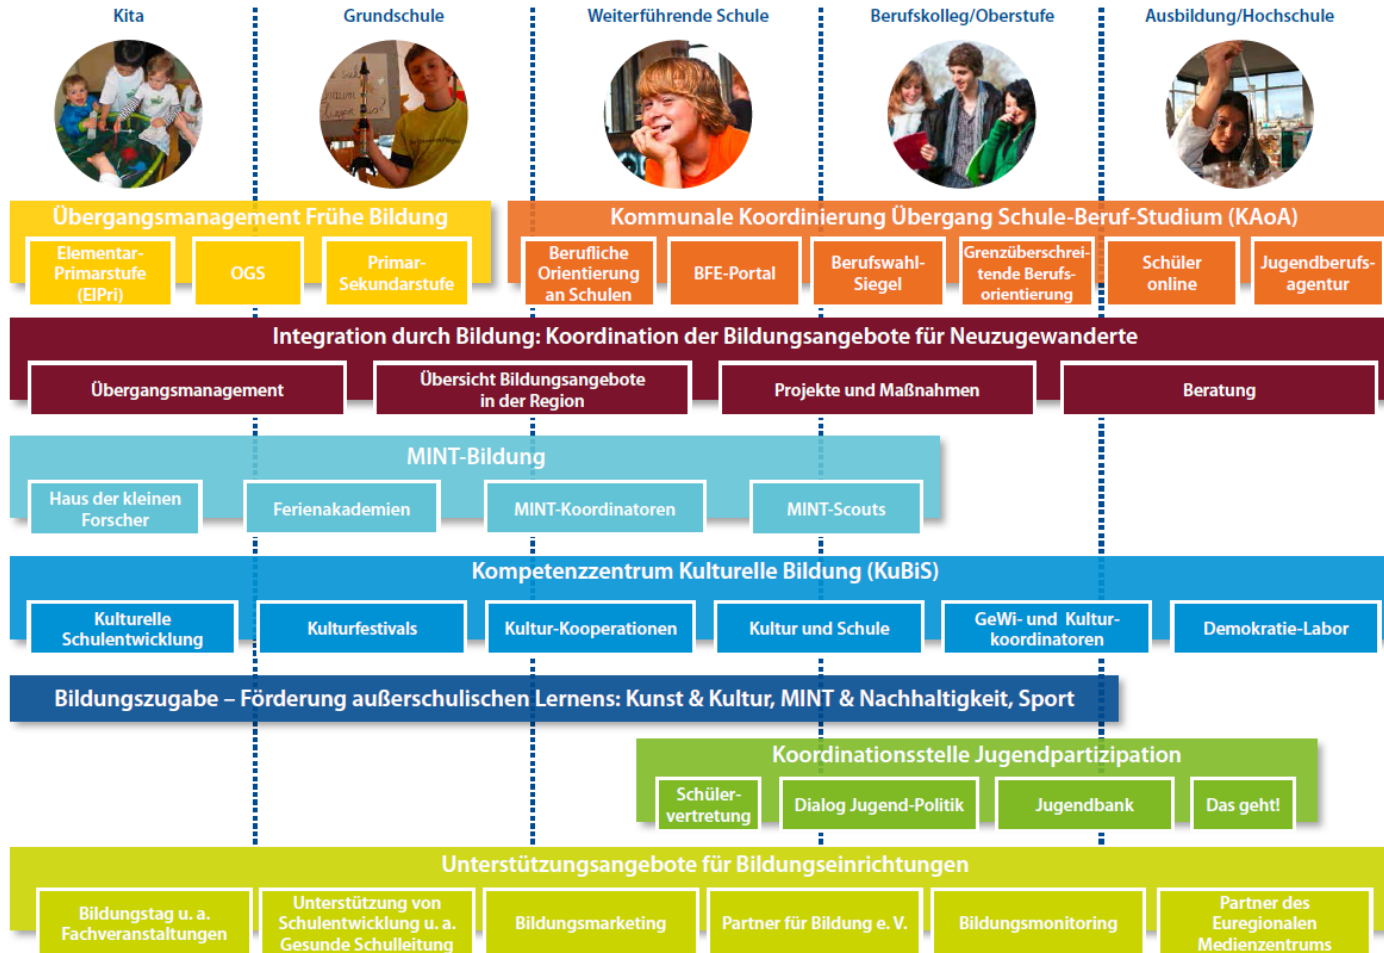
Kita

Grundschule

Weiterführende Schule

Berufskolleg/Oberstufe

Ausbildung/Hochschule

Übergangsmanagement Frühe Bildung

Elementar-Primarstufe (ElPri)

OGS

Primar-Sekundarstufe

Kommunale Koordinierung Übergang Schule-Beruf-Studium (KAoA)

Berufliche Orientierung an Schulen

BFE-Portal

Berufswahl-Siegel

Grenzüberschreitende Berufsorientierung

Schüler online

Jugendberufsagentur

Integration durch Bildung: Koordination der Bildungsangebote für Neuzugewanderte

Übergangsmanagement

Übersicht Bildungsangebote in der Region

Projekte und Maßnahmen

Beratung

MINT-Bildung

Haus der kleinen Forscher

Ferienakademien

MINT-Koordinatoren

MINT-Scouts

Kompetenzzentrum Kulturelle Bildung (KuBiS)

Kulturelle Schulentwicklung

Kulturfestivals

Kultur-Kooperationen

Kultur und Schule

GeWi- und Kulturkoordinatoren

Demokratie-Labor

Bildungszugabe – Förderung außerschulischen Lernens: Kunst & Kultur, MINT & Nachhaltigkeit, Sport

Koordinationsstelle Jugendpartizipation

Schülervertretung

Dialog Jugend-Politik

Jugendbank

Das geht!

Unterstützungsangebote für Bildungseinrichtungen

Bildungstag u. a. Fachveranstaltungen

Unterstützung von Schulentwicklung u. a. Gesunde Schulleitung

Bildungsmarketing

Partner für Bildung e. V.

Bildungsmonitoring

Partner des Euregionalen Medienzentrums